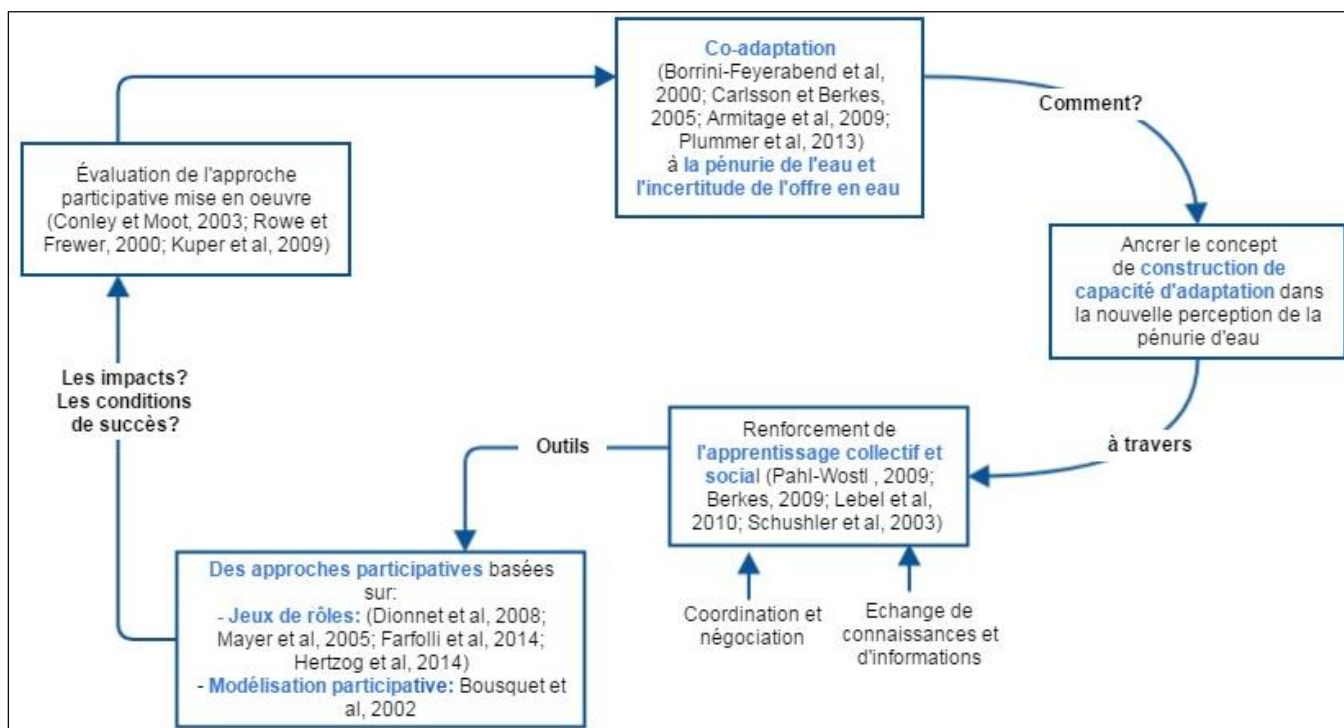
Co-adaptation
(Borrini-Feyerabend et al, 2000; Carlsson et Berkes, 2005; Armitage et al, 2009; Plummer et al, 2013)
à la pénurie de l'eau et l'incertitude de l'offre en eau

Comment?

Ancrer le concept de construction de capacité d'adaptation dans la nouvelle perception de la pénurie d'eau

à travers

Renforcement de l'apprentissage collectif et social (Pahl-Wostl , 2009; Berkes, 2009; Lebel et al, 2010; Schushler et al, 2003)

Coordination et négociation

Echange de connaissances et d'informations

Outils

Des approches participatives basées sur:
- Jeux de rôles: (Dionnet et al, 2008; Mayer et al, 2005; Farfolli et al, 2014; Hertzog et al, 2014)
- Modélisation participative: Bousquet et al, 2002

Les impacts? Les conditions de succès?

Évaluation de l'approche participative mise en oeuvre (Conley et Moot, 2003; Rowe et Frewer, 2000; Kuper et al, 2009)